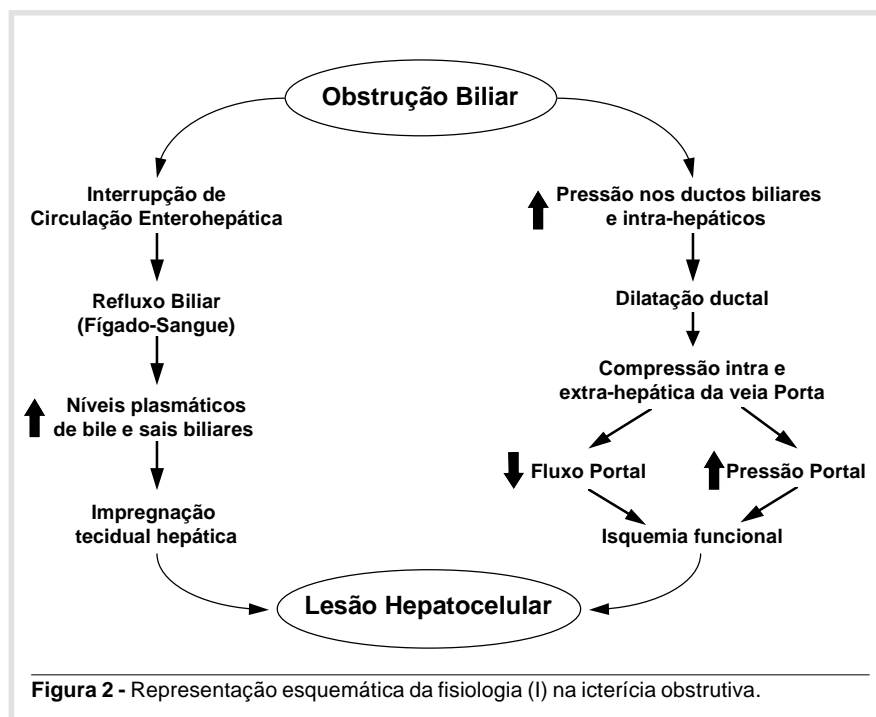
Obstrução Biliar

Interrupção de Circulação Enterohepática

Refluxo Biliar (Fígado-Sangue)

Níveis plasmáticos de bile e sais biliares

Impregnação tecidual hepática

Pressão nos ductos biliares e intra-hepáticos

Dilatação ductal

Compressão intra e extra-hepática da veia Porta

Fluxo Portal

Pressão Portal

Isquemia funcional

Lesão Hepatocelular

**Figura 2 -** Representação esquemática da fisiologia (I) na icterícia obstrutiva.